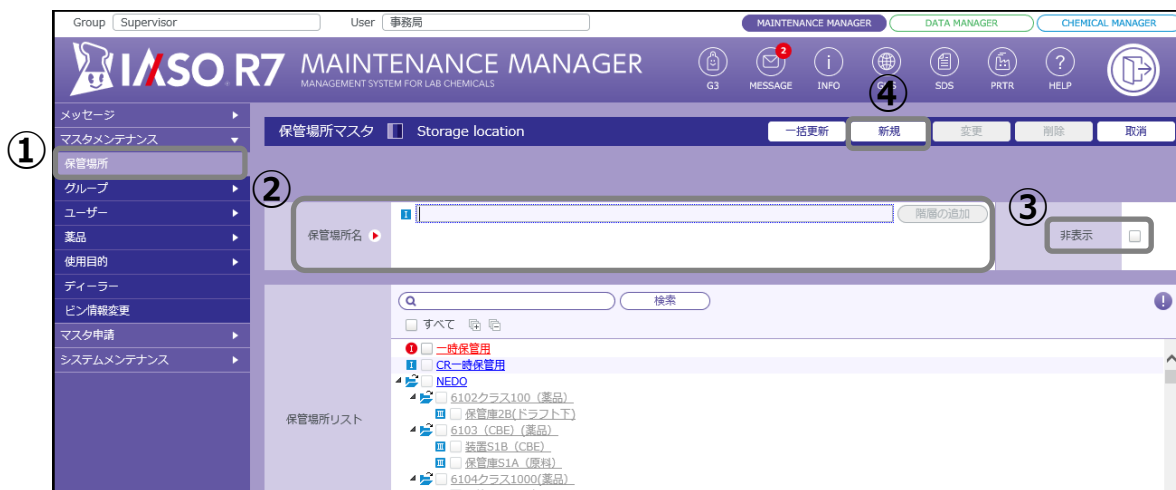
Group Supervisor User 事務局

MAINTENANCE MANAGER DATA MANAGER CHEMICAL MANAGER

IASO R7 MAINTENANCE MANAGER
MANAGEMENT SYSTEM FOR LAB CHEMICALS

G3 2 MESSAGE INFO SDS PRTR HELP

メッセージ
マスタメンテナンス
保管場所
グループ
ユーザー
薬品
使用目的
ディーラー
ピン情報変更
マスタ申請
システムメンテナンス

①

保管場所マスタ Storage location

④

一括更新 新規 変更 削除 取消

②

③

保管場所名

階層の追加

非表示

検索

すべて

保管場所リスト

一時保管用
CR一時保管用
NEDO
6102クラス100（薬品）
保管庫2B(ドラフト下)
6103（CBE）(薬品)
装置S1B（CBE）
保管庫S1A（原料）
6104クラス1000(薬品)